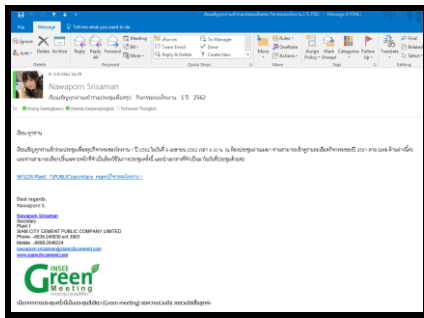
File Message Tell me what you want to do

Delete Archive Reply Reply All Forward Meeting IM More Respond Quick Steps To Manager Team Email Done Reply & Delete Create New Move Rules OneNote Actions Move Assign Policy Mark Unread Categorize Follow Up Tags Translate Find Related Select Editing Zoom

Nawaporn Srisaman

เชิญประชุม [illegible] 1 ปี 2562

เรียน ทุกท่าน

เรียนเชิญทุกท่านเข้าร่วมประชุม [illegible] ปี 2562 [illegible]

\\P1 ​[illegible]

Best regards,
Nawaporn S.

Nawaporn Srisaman
Secretary
Plant 1
SIAM CITY CEMENT PUBLIC COMPANY LIMITED
Phone : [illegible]
Mobile : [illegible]
nawaporn.srisaman@siamcitycement.com
www.siamcitycement.com

INSEE Green Meeting

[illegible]